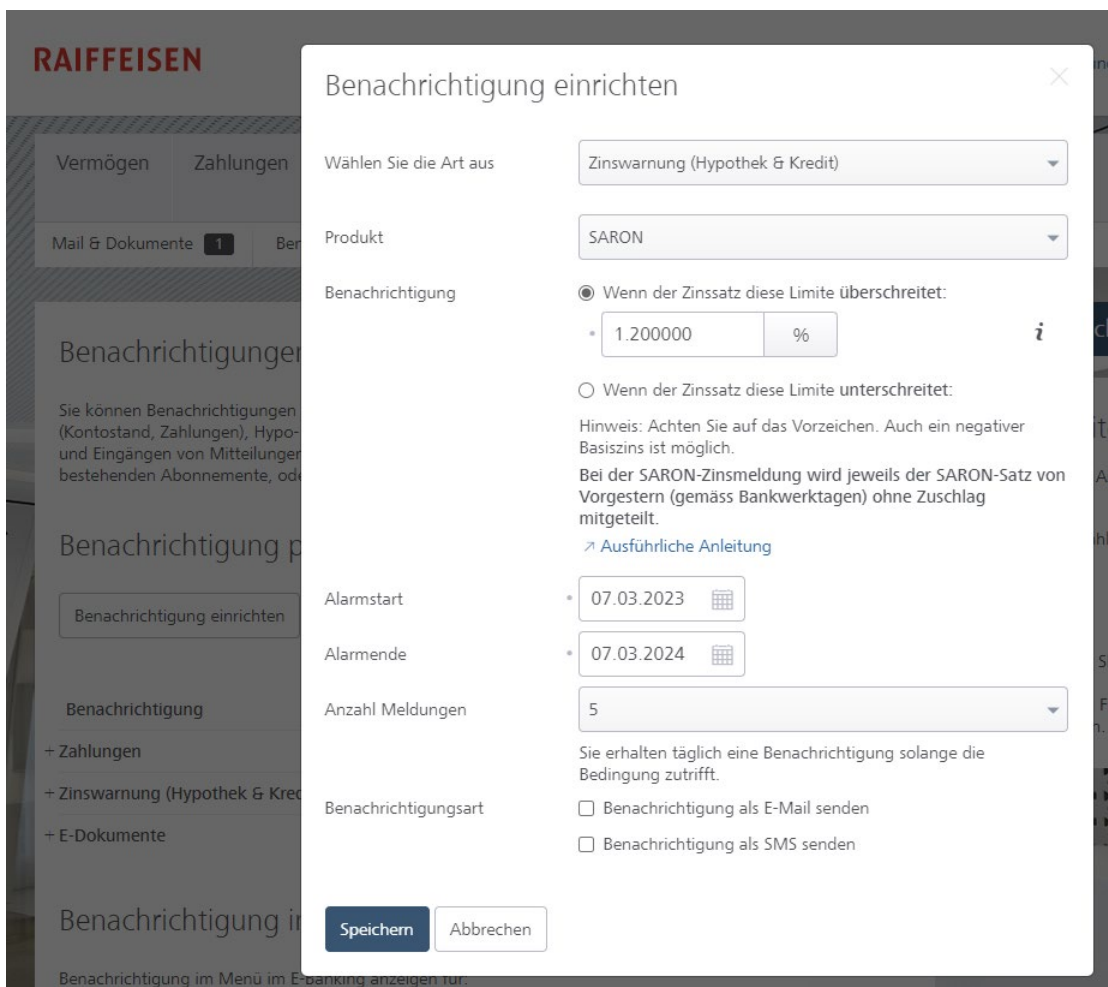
RAIFFEISEN

Vermögen Zahlungen

Mail & Dokumente 1 Ben

Benachrichtigungen

Sie können Benachrichtigungen (Kontostand, Zahlungen), Hypo- und Eingängen von Mitteilungen bestehenden Abonnemente, od

Benachrichtigung p

Benachrichtigung einrichten

Benachrichtigung

+ Zahlungen

+ Zinswarnung (Hypothek & Kred

+ E-Dokumente

Benachrichtigung in

Benachrichtigung im Menü im E-Banking anzeigen für:

Benachrichtigung einrichten

Wählen Sie die Art aus
Zinswarnung (Hypothek & Kredit)

Produkt
SARON

Benachrichtigung
Wenn der Zinssatz diese Limite überschreitet:
1.200000 %
i
Wenn der Zinssatz diese Limite unterschreitet:
Hinweis: Achten Sie auf das Vorzeichen. Auch ein negativer Basiszins ist möglich.
Bei der SARON-Zinsmeldung wird jeweils der SARON-Satz von Vorgestern (gemäss Bankwerktagen) ohne Zuschlag mitgeteilt.
↗ Ausführliche Anleitung

Alarmstart
07.03.2023

Alarmende
07.03.2024

Anzahl Meldungen
5
Sie erhalten täglich eine Benachrichtigung solange die Bedingung zutrifft.

Benachrichtigungsart
Benachrichtigung als E-Mail senden
Benachrichtigung als SMS senden

Speichern Abbrechen